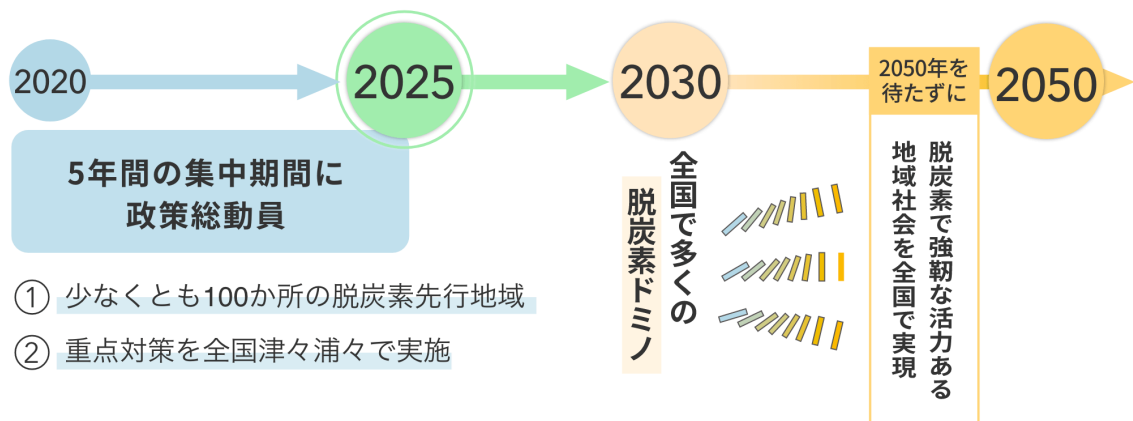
2020

2025

2030

2050年を待たずに

2050

5年間の集中期間に
政策総動員

① 少なくとも100か所の脱炭素先行地域

② 重点対策を全国津々浦々で実施

全国で多くの
脱炭素ドミノ

脱炭素で強靭な活力ある
地域社会を全国で実現